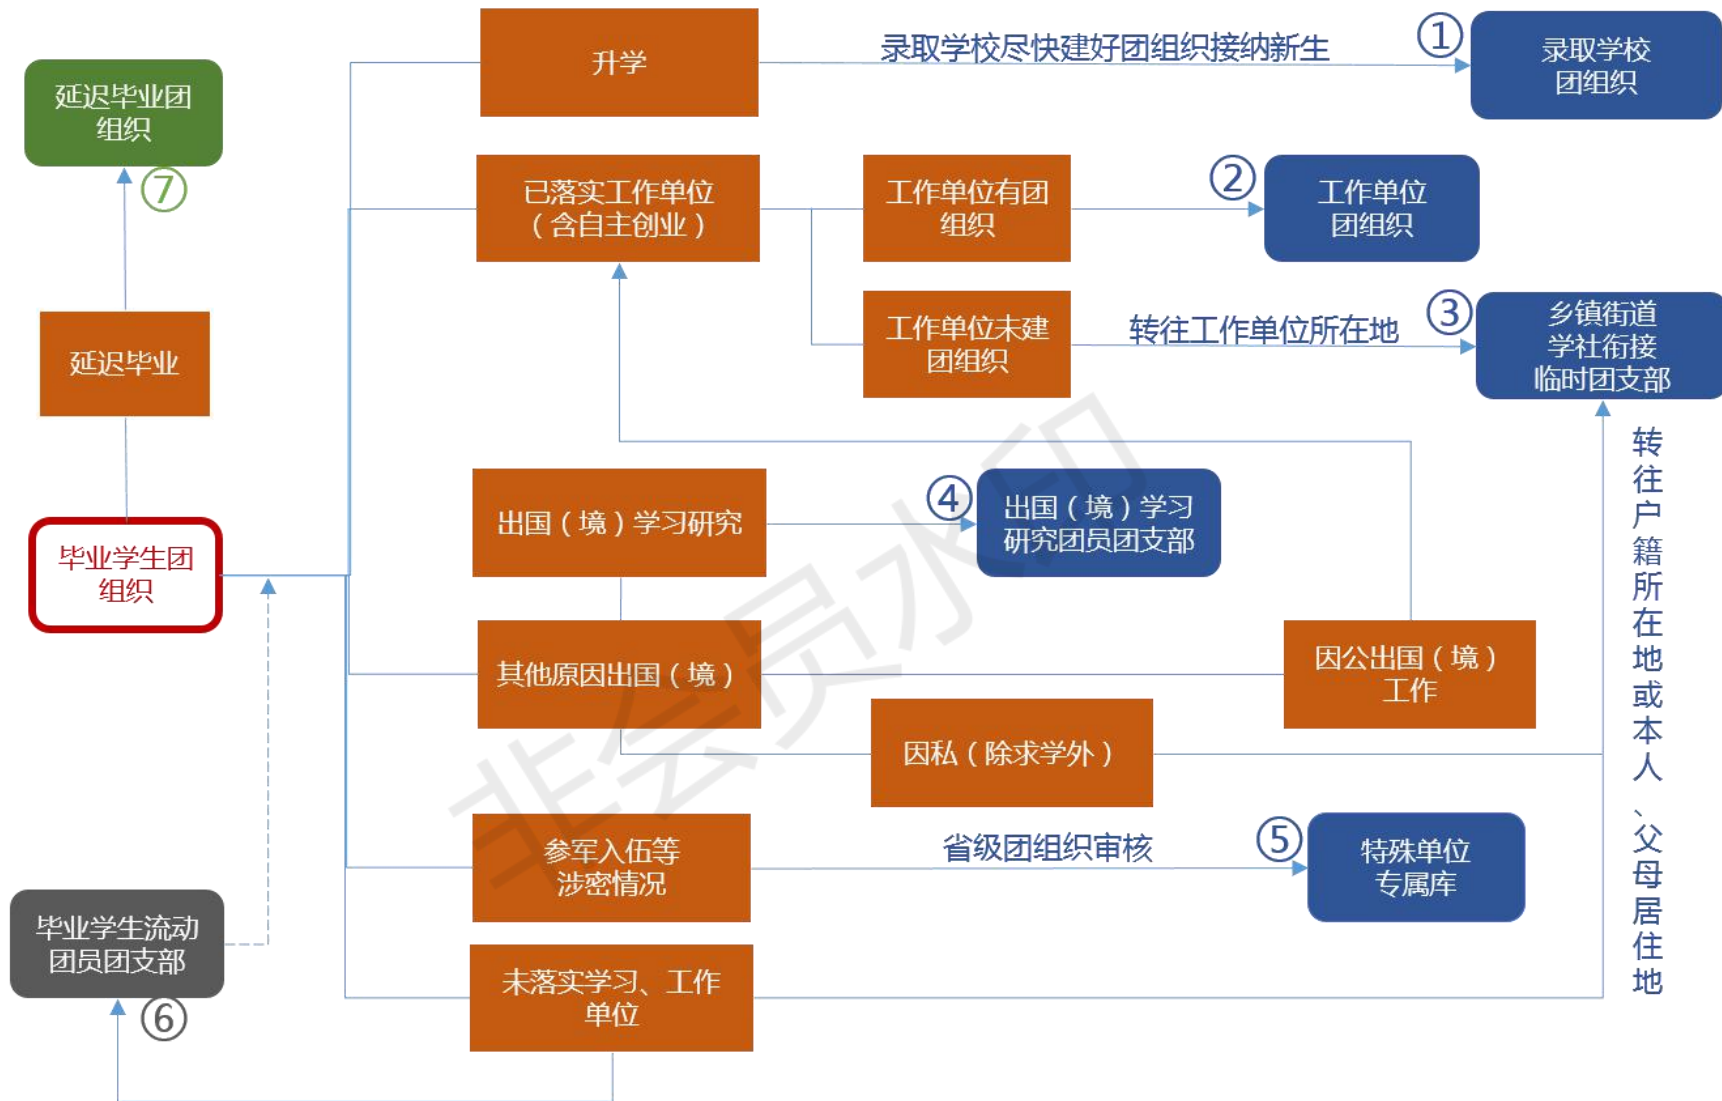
延迟毕业团组织

⑦

延迟毕业

毕业学生团组织

毕业学生流动团员团支部

⑥

升学

录取学校尽快建好团组织接纳新生

①

录取学校团组织

已落实工作单位（含自主创业）

工作单位有团组织

②

工作单位团组织

工作单位未建团组织

转往工作单位所在地

③

乡镇街道学社衔接临时团支部

出国（境）学习研究

④

出国（境）学习研究团员团支部

其他原因出国（境）

因公出国（境）工作

因私（除求学外）

参军入伍等涉密情况

省级团组织审核

⑤

特殊单位专属库

未落实学习、工作单位

转往户籍所在地或本人、父母居住地

非会员水印